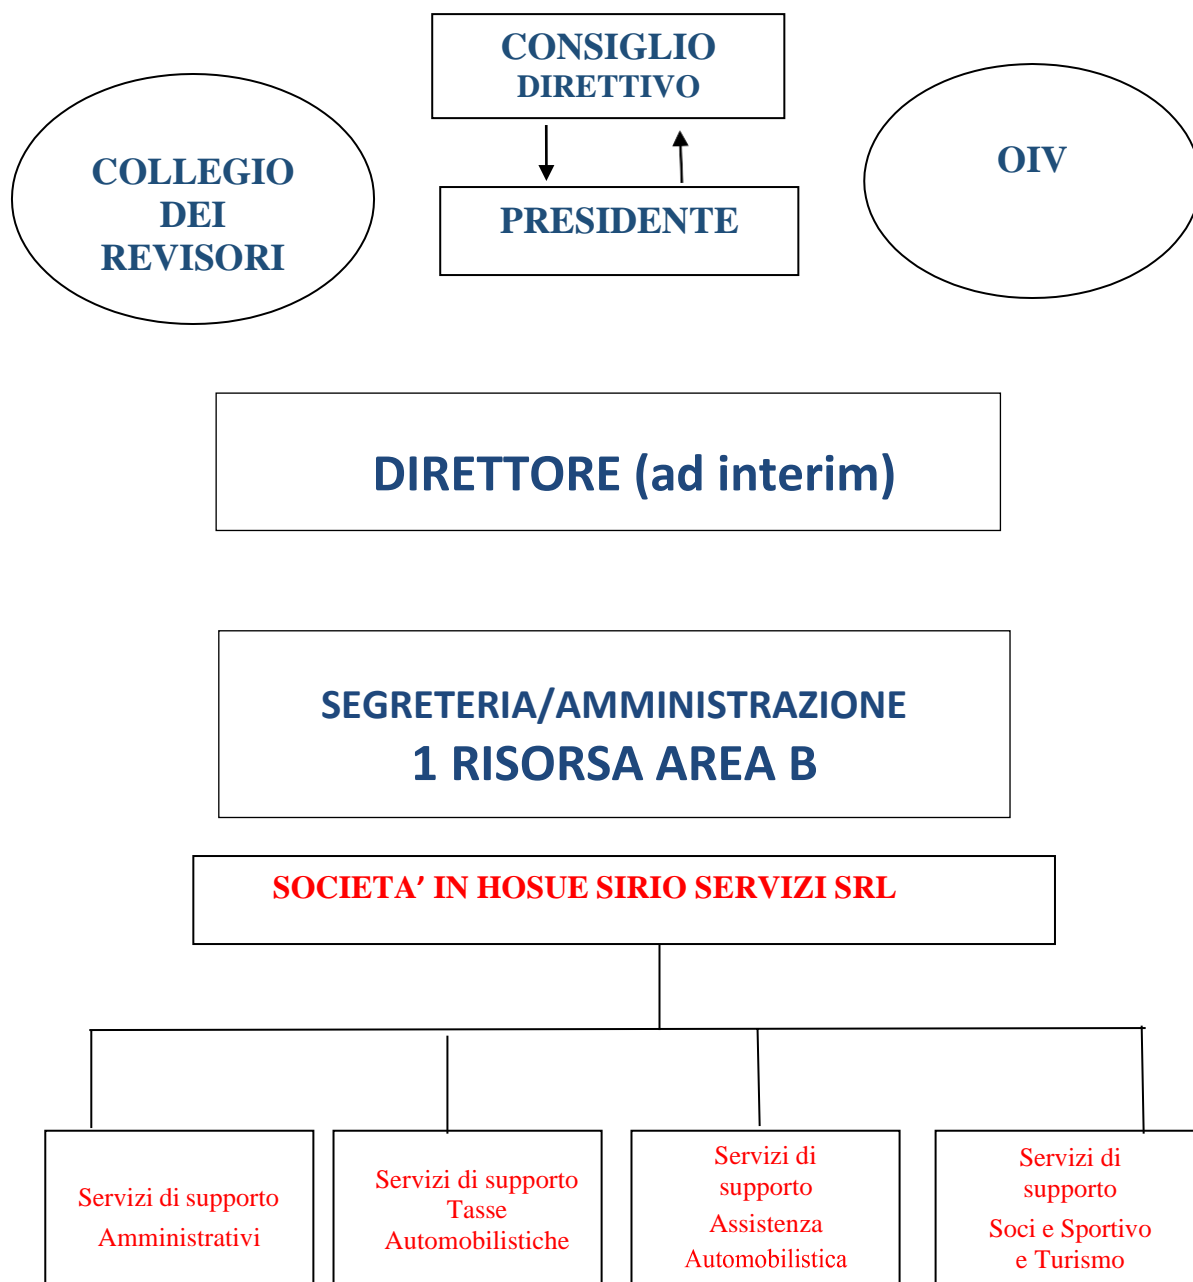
CONSIGLIO DIRETTIVO

COLLEGIO DEI REVISORI

PRESIDENTE

OIV

DIRETTORE (ad interim)

SEGRETERIA/AMMINISTRAZIONE
1 RISORSA AREA B

SOCIETA' IN HOSUE SIRIO SERVIZI SRL

Servizi di supporto Amministrativi

Servizi di supporto Tasse Automobilistiche

Servizi di supporto Assistenza Automobilistica

Servizi di supporto Soci e Sportivo e Turismo